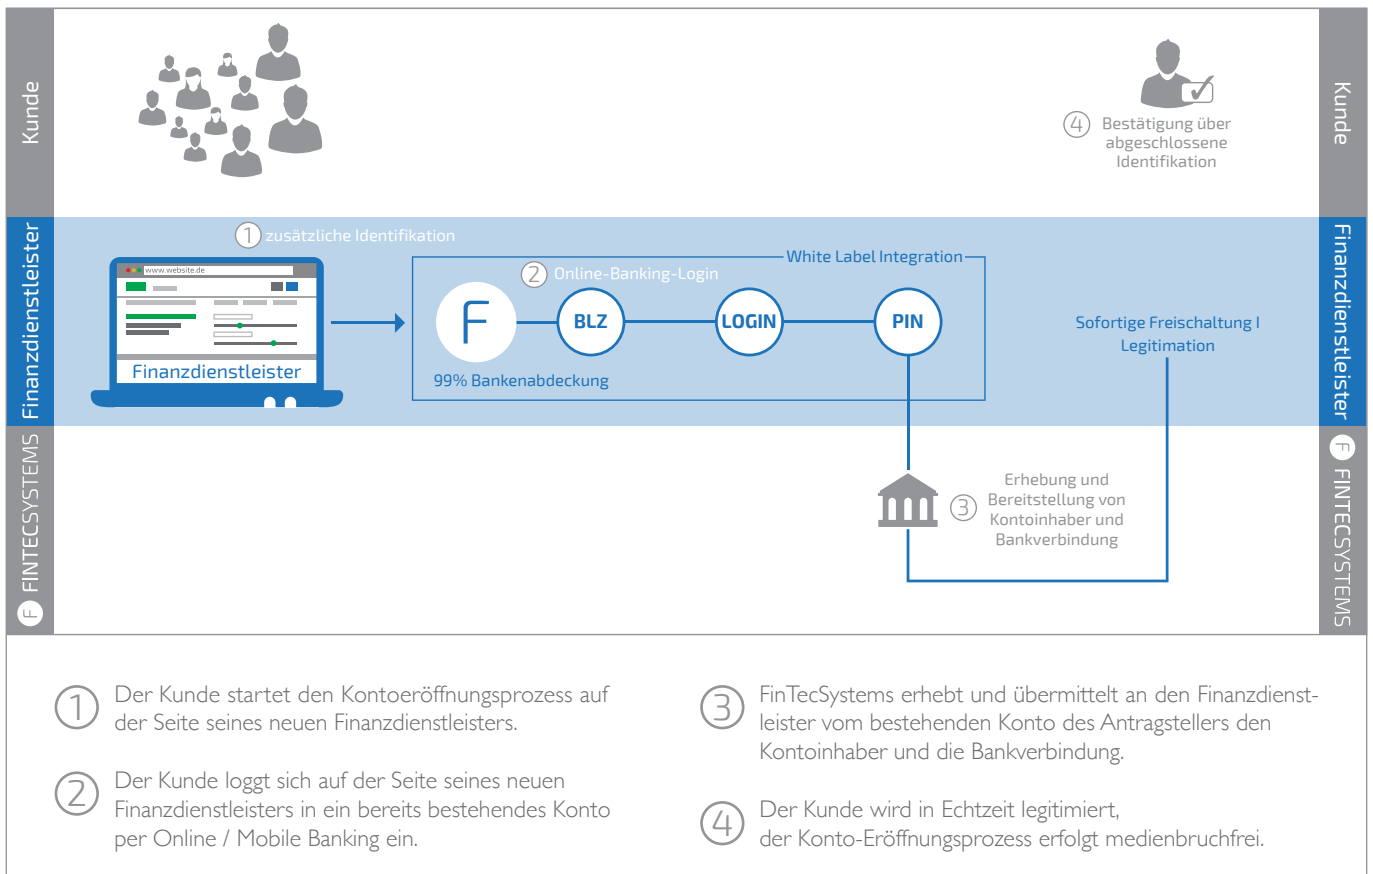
Kunde

Kunde

④ Bestätigung über abgeschlossene Identifikation

Finanzdienstleister

① zusätzliche Identifikation

www.website.de

Finanzdienstleister

White Label Integration

② Online-Banking-Login

F

BLZ

LOGIN

PIN

99% Bankenabdeckung

Sofortige Freischaltung I Legitimation

Finanzdienstleister

FINTECSYSTEMS

③ Erhebung und Bereitstellung von Kontoinhaber und Bankverbindung

F FINTECSYSTEMS

① Der Kunde startet den Kontoeröffnungsprozess auf der Seite seines neuen Finanzdienstleisters.

② Der Kunde loggt sich auf der Seite seines neuen Finanzdienstleisters in ein bereits bestehendes Konto per Online / Mobile Banking ein.

③ FinTecSystems erhebt und übermittelt an den Finanzdienstleister vom bestehenden Konto des Antragstellers den Kontoinhaber und die Bankverbindung.

④ Der Kunde wird in Echtzeit legitimiert, der Konto-Eröffnungsprozess erfolgt medienbruchfrei.